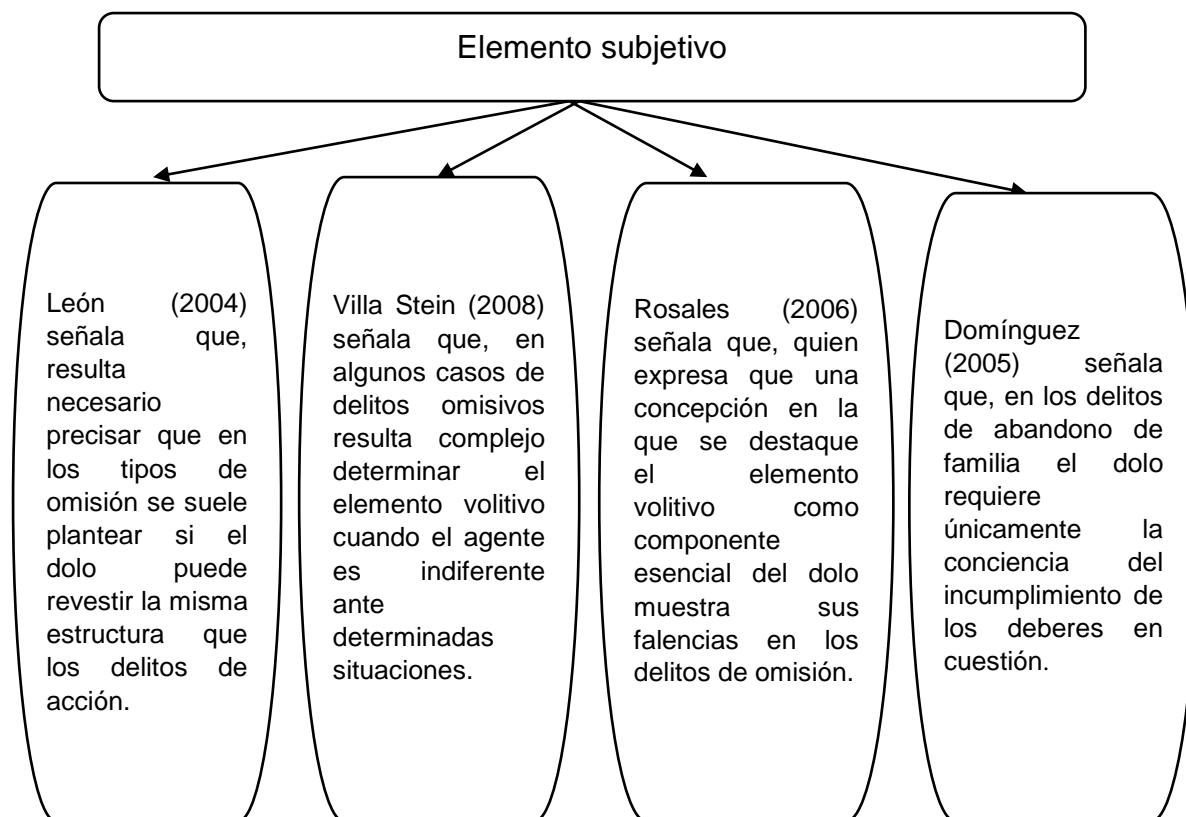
Elemento subjetivo

León (2004) señala que, resulta necesario precisar que en los tipos de omisión se suele plantear si el dolo puede revestir la misma estructura que los delitos de acción.

Villa Stein (2008) señala que, en algunos casos de delitos omisivos resulta complejo determinar el elemento volitivo cuando el agente es indiferente ante determinadas situaciones.

Rosales (2006) señala que, quien expresa que una concepción en la que se destaque el elemento volitivo como componente esencial del dolo muestra sus falencias en los delitos de omisión.

Domínguez (2005) señala que, en los delitos de abandono de familia el dolo requiere únicamente la conciencia del incumplimiento de los deberes en cuestión.